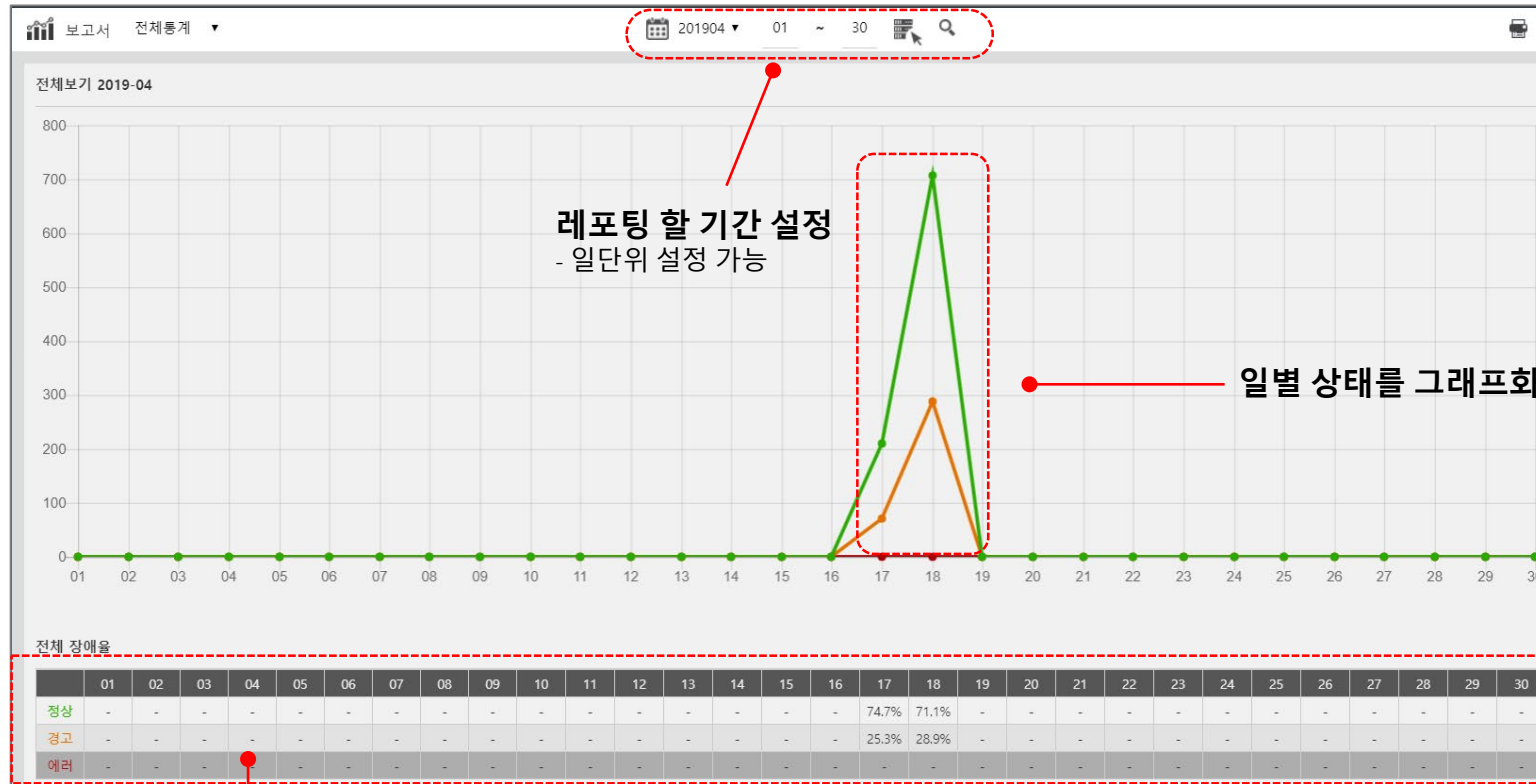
보고서 전체통계 ▾

201904 ▾ 01 ~ 30

전체보기 2019-04

800
700
600
500
400
300
200
100
0

01 02 03 04 05 06 07 08 09 10 11 12 13 14 15 16 17 18 19 20 21 22 23 24 25 26 27 28 29 30

레포팅 할 기간 설정
- 일단위 설정 가능

일별 상태를 그래프화

전체 장애율

| | 01 | 02 | 03 | 04 | 05 | 06 | 07 | 08 | 09 | 10 | 11 | 12 | 13 | 14 | 15 | 16 | 17 | 18 | 19 | 20 | 21 | 22 | 23 | 24 | 25 | 26 | 27 | 28 | 29 | 30 |
|---|---|---|---|---|---|---|---|---|---|---|---|---|---|---|---|---|---|---|---|---|---|---|---|---|---|---|---|---|---|---|
| 정상 | - | - | - | - | - | - | - | - | - | - | - | - | - | - | - | - | 74.7% | 71.1% | - | - | - | - | - | - | - | - | - | - | - | - |
| 경고 | - | - | - | - | - | - | - | - | - | - | - | - | - | - | - | - | 25.3% | 28.9% | - | - | - | - | - | - | - | - | - | - | - | - |
| 에러 | - | - | - | - | - | - | - | - | - | - | - | - | - | - | - | - | - | - | - | - | - | - | - | - | - | - | - | - | - | - |